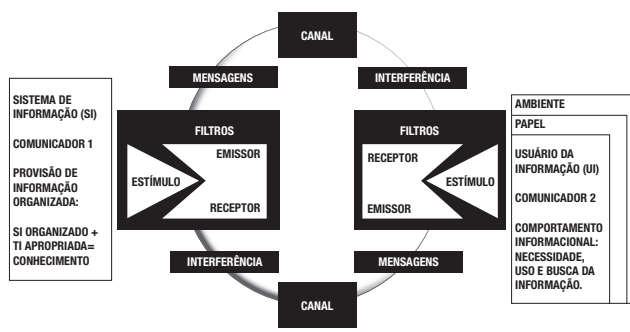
CANAL

MENSAGENS

INTERFERÊNCIA

SISTEMA DE INFORMAÇÃO (SI)

COMUNICADOR 1

PROVISÃO DE INFORMAÇÃO ORGANIZADA:

SI ORGANIZADO + TI APROPRIADA= CONHECIMENTO

FILTROS

EMISSOR

ESTÍMULO

RECEPTOR

FILTROS

RECEPTOR

ESTÍMULO

EMISSOR

AMBIENTE

PAPEL

USUÁRIO DA INFORMAÇÃO (UI)

COMUNICADOR 2

COMPORTAMENTO INFORMACIONAL: NECESSIDADE, USO E BUSCA DA INFORMAÇÃO.

INTERFERÊNCIA

MENSAGENS

CANAL